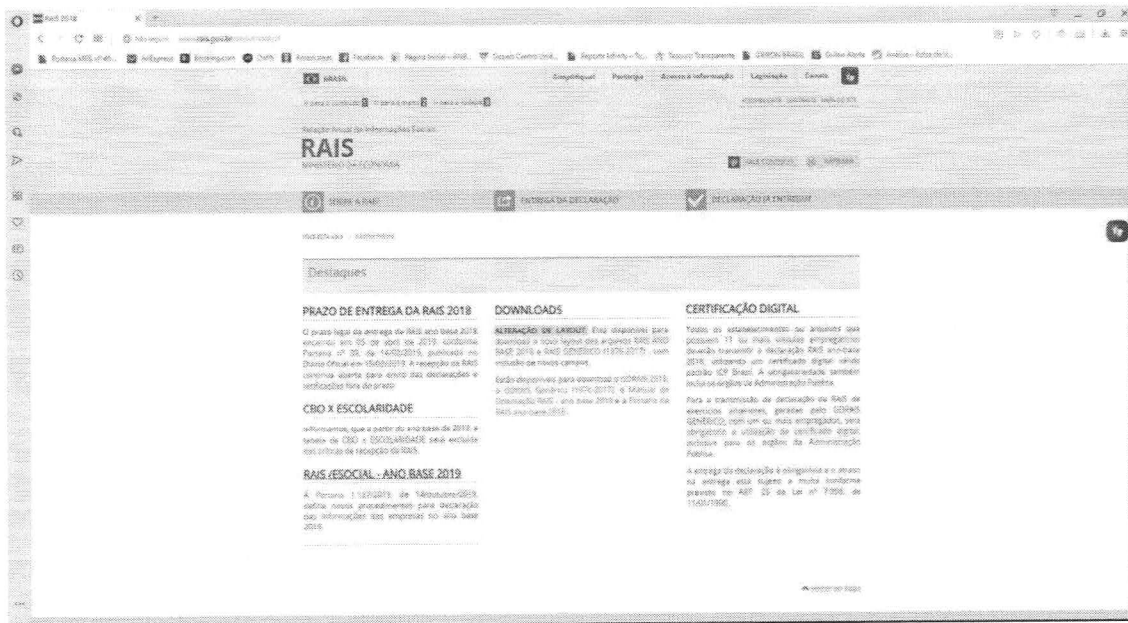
Rais 2018

BRASIL

Relação Anual de Informações Sociais

RAIS

MINISTÉRIO DA ECONOMIA

SOBRE A RAIS

ENTREGA DA DECLARAÇÃO

DECLARAÇÃO JÁ ENTREGUE

Destaques

PRAZO DE ENTREGA DA RAIS 2018

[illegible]

CBO X ESCOLARIDADE

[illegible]

RAIS /ESOCIAL - ANO BASE 2019

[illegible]

DOWNLOADS

ALTERAÇÃO DE LAYOUT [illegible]

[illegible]

CERTIFICAÇÃO DIGITAL

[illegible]

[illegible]

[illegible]